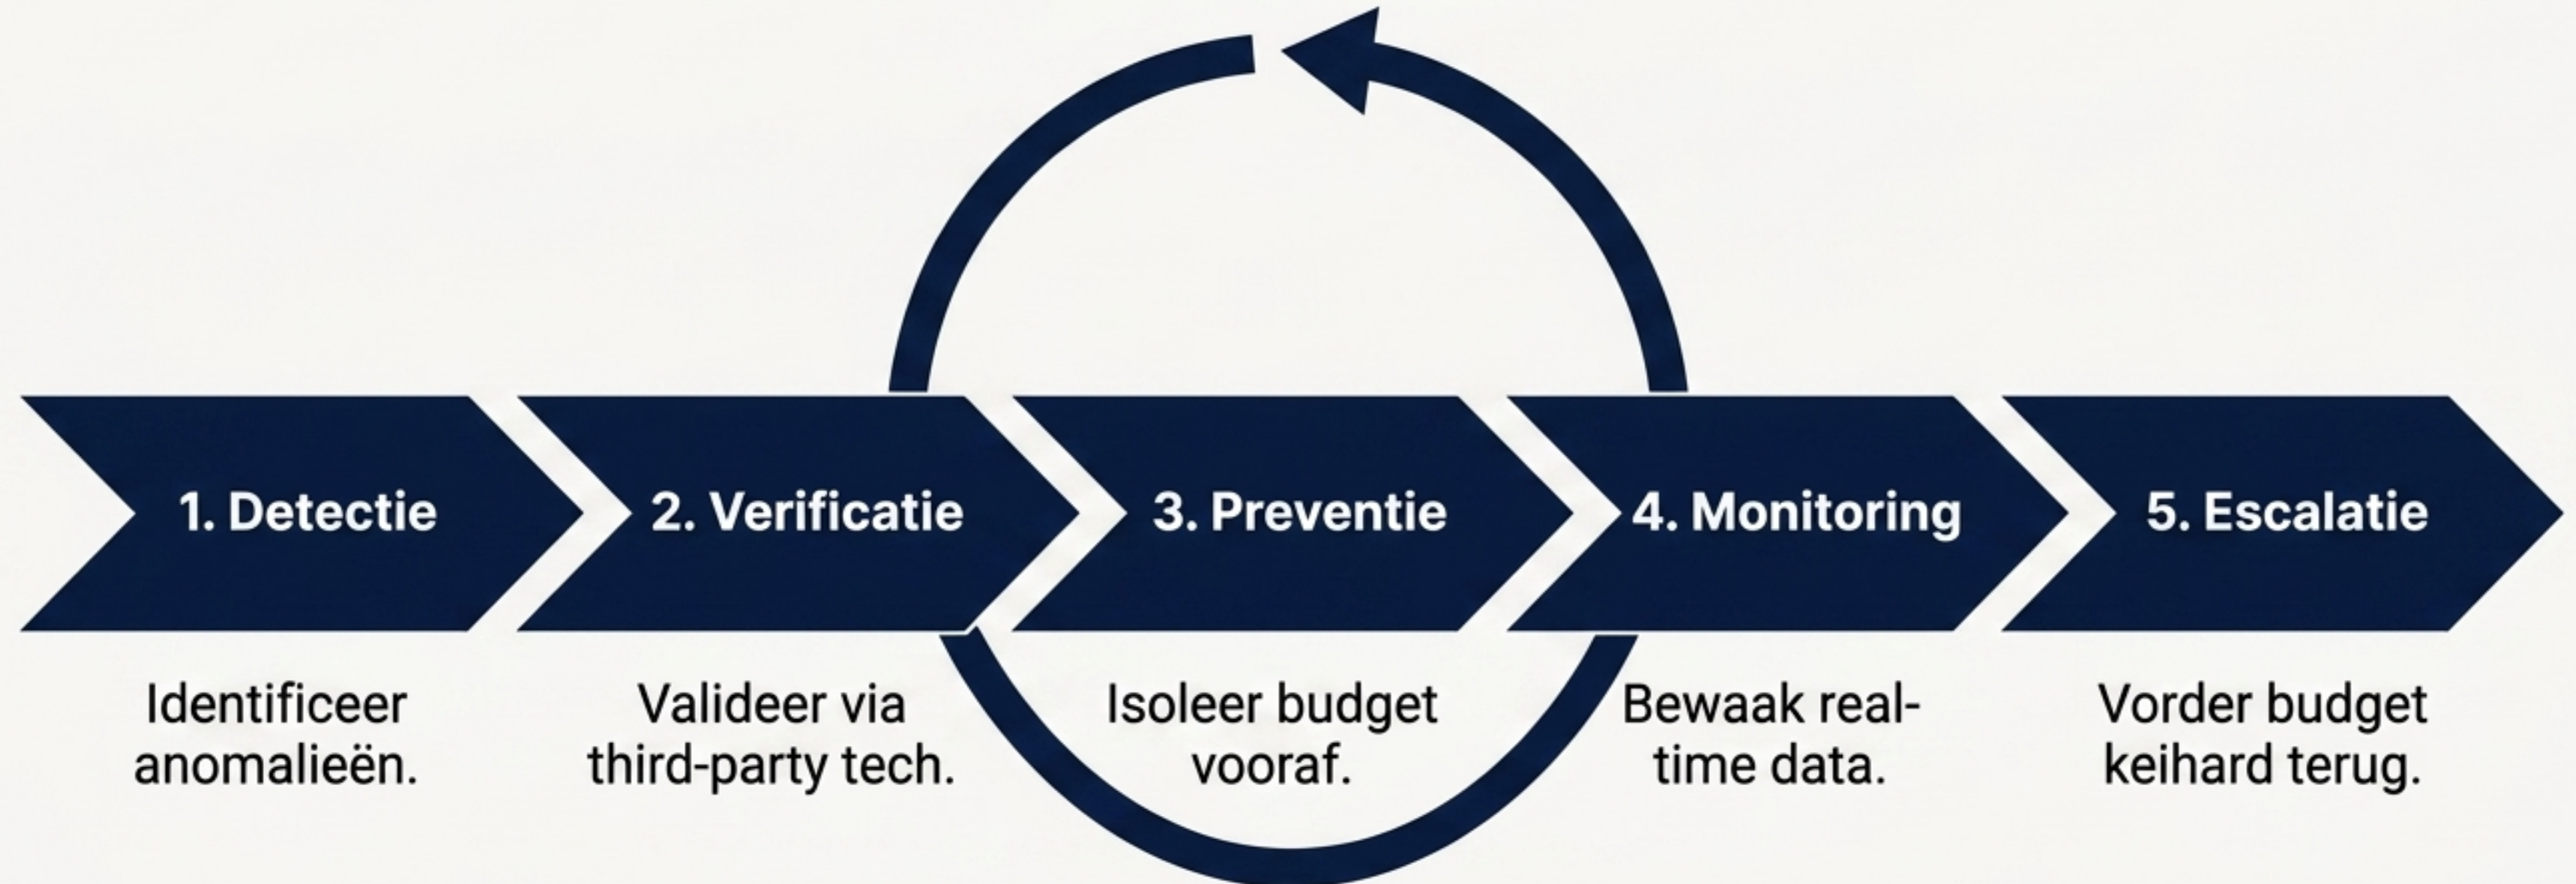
1. Detectie

Identificeer anomalieën.

2. Verificatie

Valideer via third-party tech.

3. Preventie

Isoleer budget vooraf.

4. Monitoring

Bewaak real-time data.

5. Escalatie

Vorder budget keihard terug.